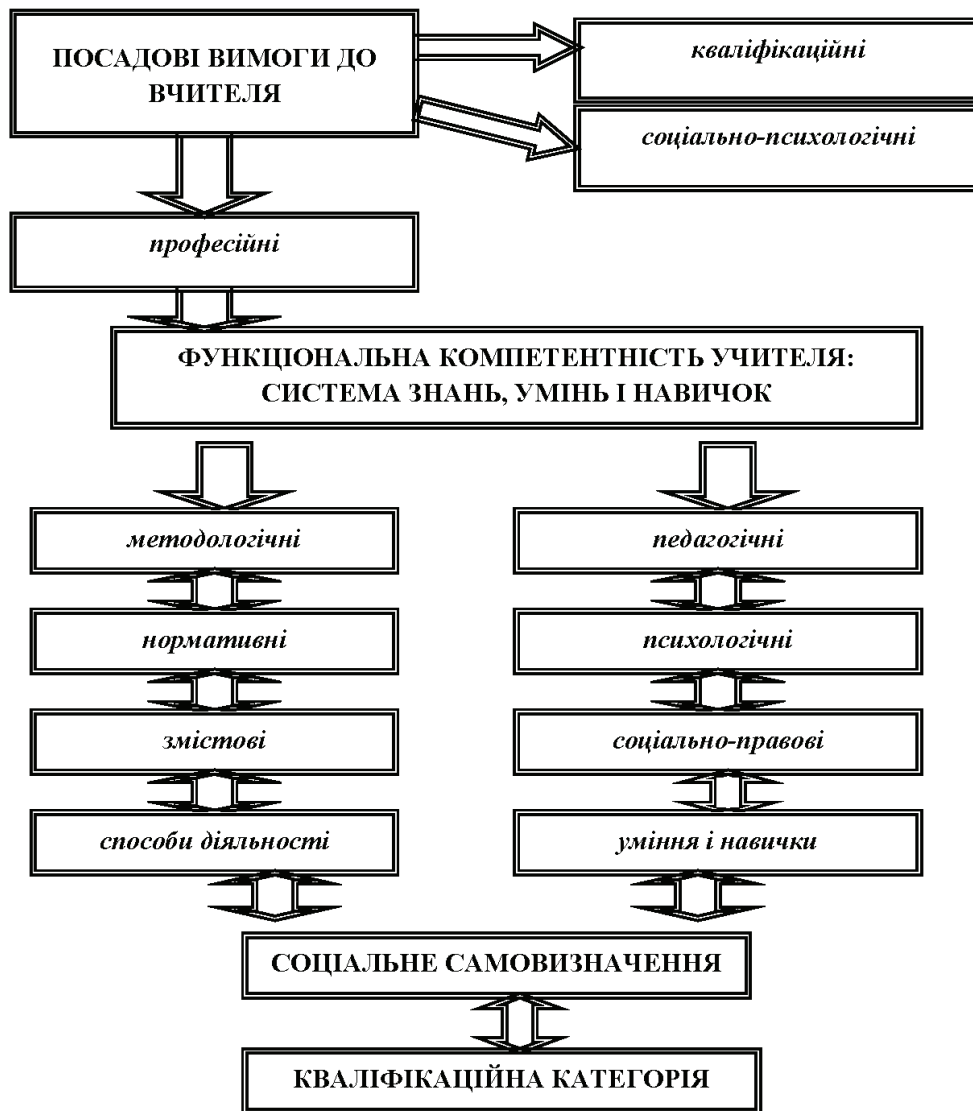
ПОСАДОВІ ВИМОГИ ДО ВЧИТЕЛЯ

кваліфікаційні

соціально-психологічні

професійні

ФУНКЦІОНАЛЬНА КОМПЕТЕНТНІСТЬ УЧИТЕЛЯ: СИСТЕМА ЗНАНЬ, УМІНЬ І НАВИЧОК

методологічні

нормативні

змістові

способи діяльності

педагогічні

психологічні

соціально-правові

уміння і навички

СОЦІАЛЬНЕ САМОВИЗНАЧЕННЯ

КВАЛІФІКАЦІЙНА КАТЕГОРІЯ